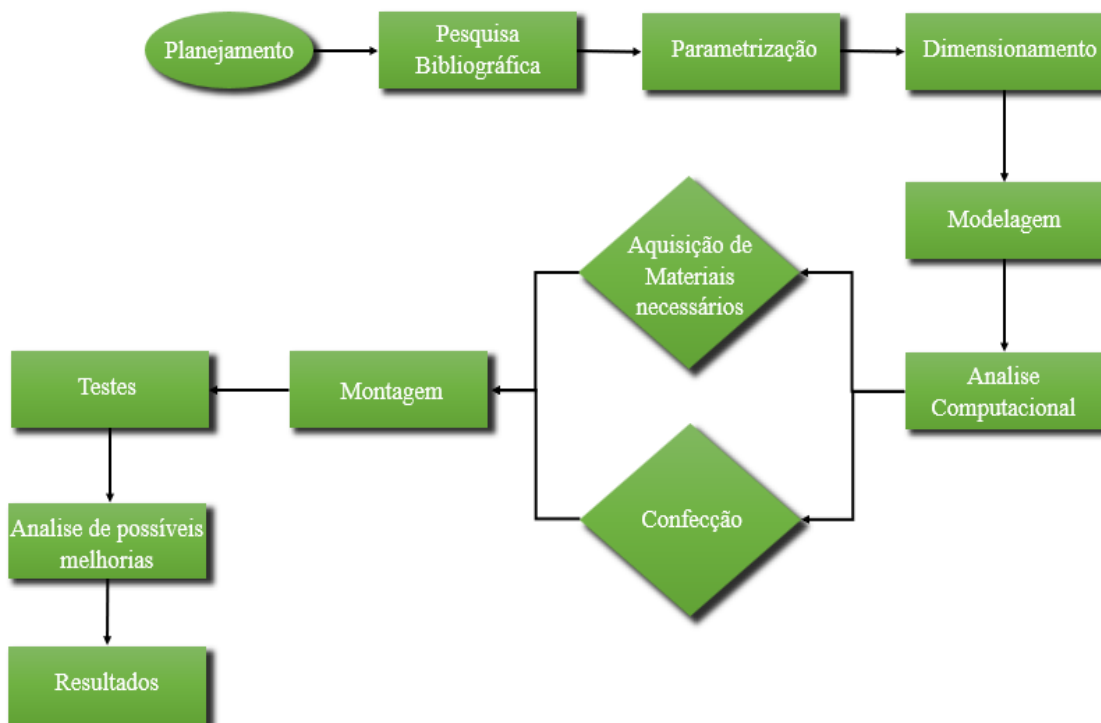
Planejamento

Pesquisa Bibliográfica

Parametrização

Dimensionamento

Modelagem

Analise Computacional

Aquisição de Materiais necessários

Confecção

Montagem

Testes

Analise de possíveis melhorias

Resultados